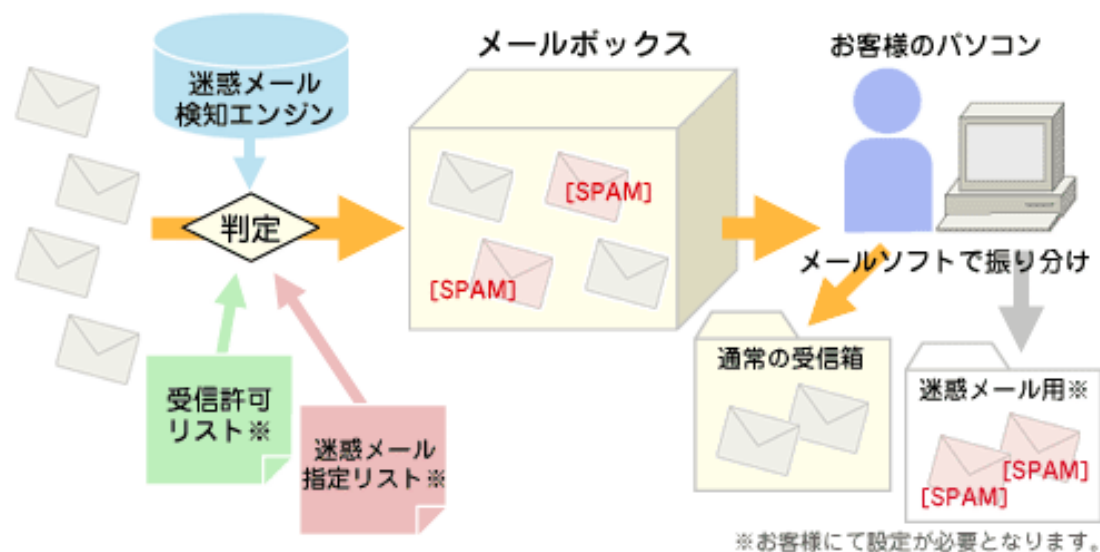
迷惑メール
検知エンジン

判定

受信許可
リスト※

迷惑メール
指定リスト※

メールボックス

[SPAM]

[SPAM]

お客様のパソコン

メールソフトで振り分け

通常の受信箱

迷惑メール用※

[SPAM]

[SPAM]

※お客様にて設定が必要となります。